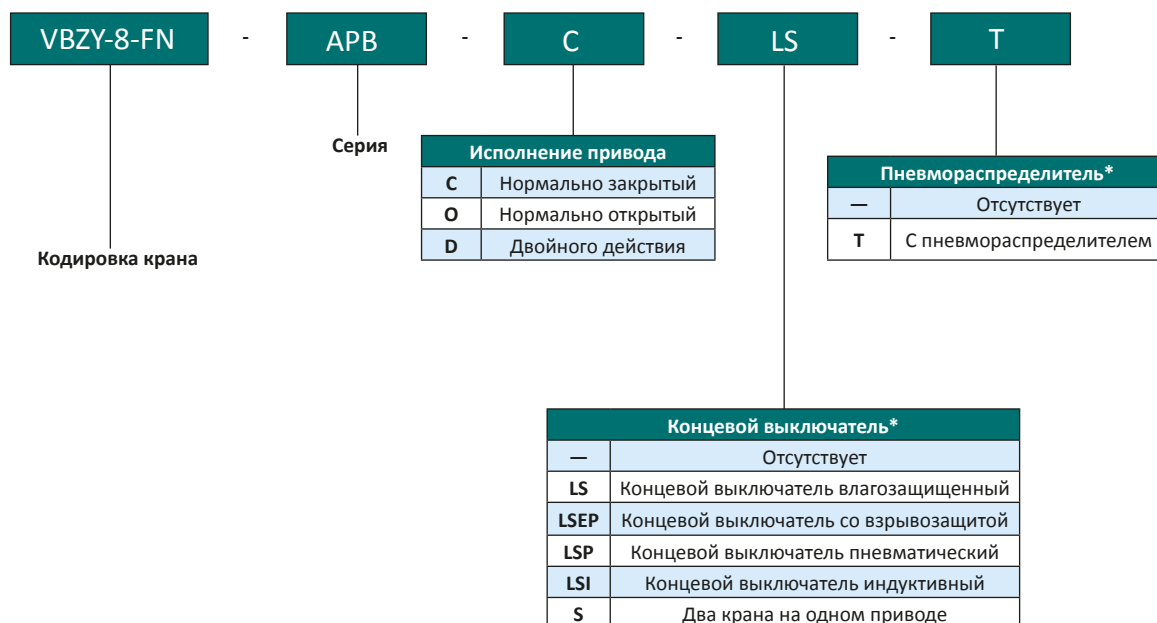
VBZY-8-FN - APB - C - LS - T

Серия

Кодировка крана

| Исполнение привода | |
|---|---|
| C | Нормально закрытый |
| O | Нормально открытый |
| D | Двойного действия |

| Пневмораспределитель* | |
|---|---|
| — | Отсутствует |
| T | С пневмораспределителем |

| Концевой выключатель* | |
|---|---|
| — | Отсутствует |
| LS | Концевой выключатель влагозащищенный |
| LSEP | Концевой выключатель со взрывозащитой |
| LSP | Концевой выключатель пневматический |
| LSI | Концевой выключатель индуктивный |
| S | Два крана на одном приводе |